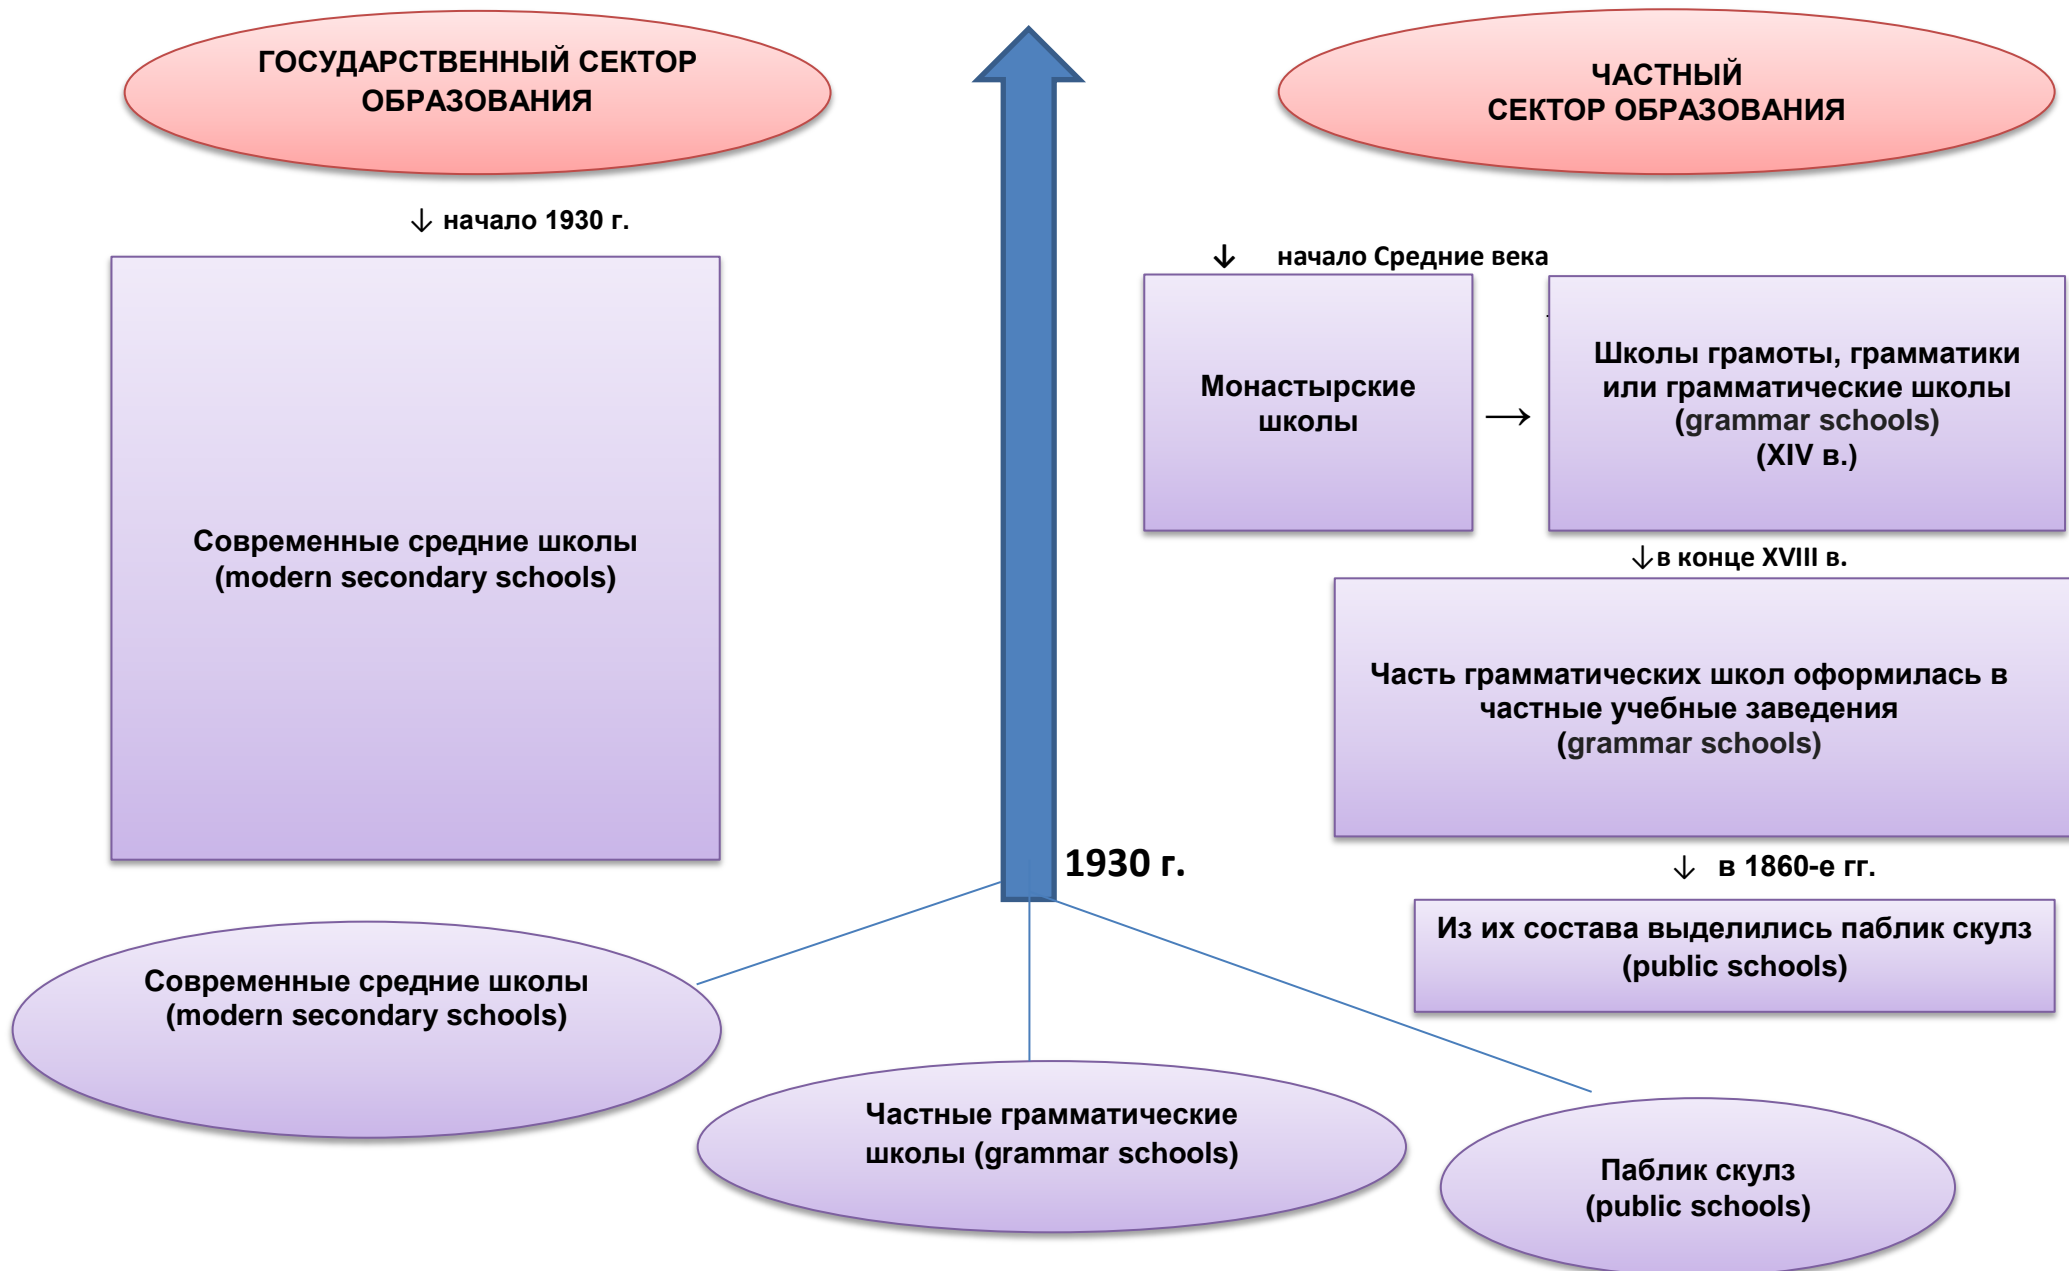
ГОСУДАРСТВЕННЫЙ СЕКТОР ОБРАЗОВАНИЯ

↓ начало 1930 г.

Современные средние школы (modern secondary schools)

ЧАСТНЫЙ СЕКТОР ОБРАЗОВАНИЯ

↓ начало Средние века

Монастырские школы

→

Школы грамоты, грамматики или грамматические школы (grammar schools) (XIV в.)

↓в конце XVIII в.

Часть грамматических школ оформилась в частные учебные заведения (grammar schools)

↓ в 1860-е гг.

Из их состава выделились паблик скулз (public schools)

1930 г.

Современные средние школы (modern secondary schools)

Частные грамматические школы (grammar schools)

Паблик скулз (public schools)